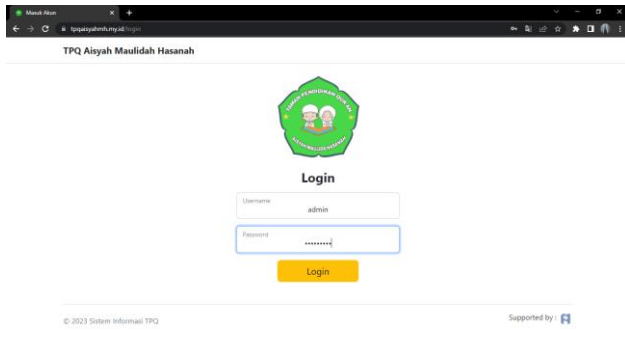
Masuk Akun
tpqaisyahmh.my.id/login

TPQ Aisyah Maulidah Hasanah

TAMAN PENDIDIKAN QUR'AN
AISYAH MAULIDAH HASANAH

Login

Username
admin

Password
••••••••••

Login

© 2023 Sistem Informasi TPQ

Supported by :